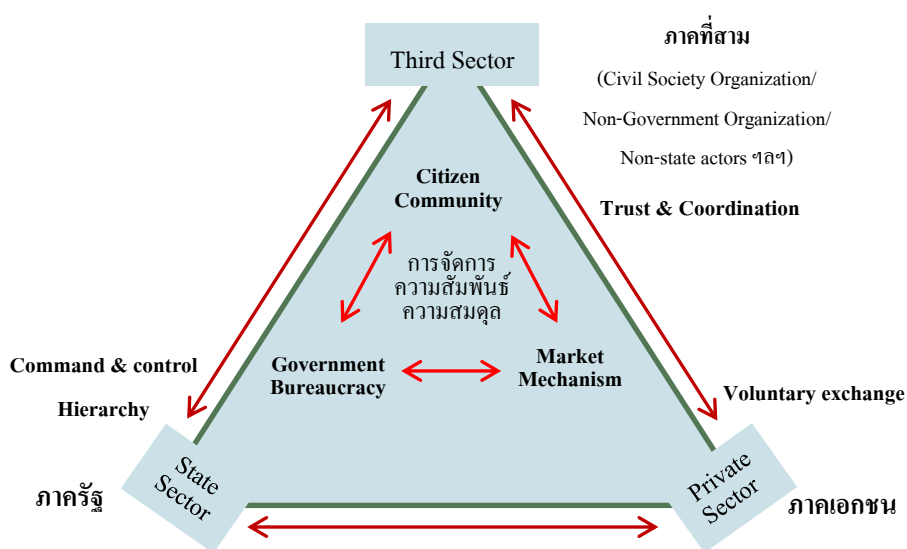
Third Sector

ภาคที่สาม

(Civil Society Organization/ Non-Government Organization/ Non-state actors ฯลฯ)

Trust & Coordination

Citizen Community

การจัดการ ความสัมพันธ์ ความสมดุล

Government Bureaucracy

Market Mechanism

Command & control

Hierarchy

Voluntary exchange

State Sector

ภาครัฐ

Private Sector

ภาคเอกชน